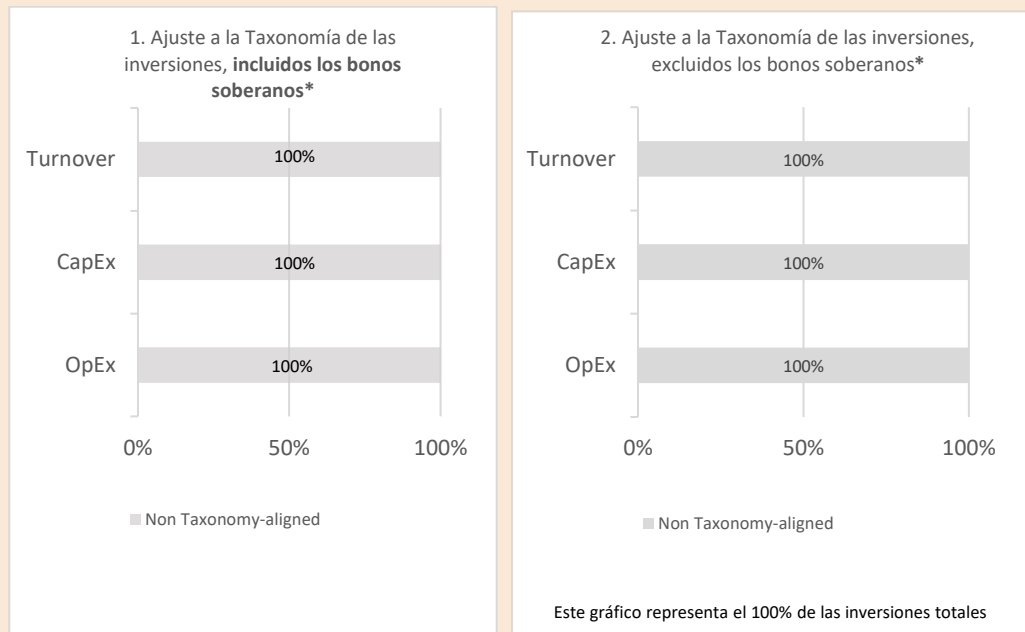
1. Ajuste a la Taxonomía de las inversiones, **incluidos los bonos soberanos***

Turnover
100%

CapEx
100%

OpEx
100%

0%
50%
100%

Non Taxonomy-aligned

2. Ajuste a la Taxonomía de las inversiones, excluidos los bonos soberanos*

Turnover
100%

CapEx
100%

OpEx
100%

0%
50%
100%

Non Taxonomy-aligned

Este gráfico representa el 100% de las inversiones totales